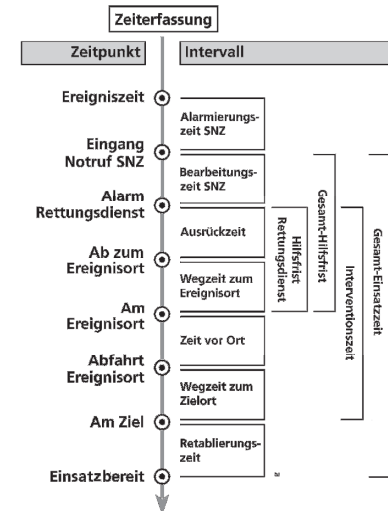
Zeiterfassung

Zeitpunkt

Intervall

Ereigniszeit

Alarmierungszeit SNZ

Eingang Notruf SNZ

Bearbeitungszeit SNZ

Alarm Rettungsdienst

Ausrückzeit

Ab zum Ereignisort

Wegzeit zum Ereignisort

Am Ereignisort

Zeit vor Ort

Abfahrt Ereignisort

Wegzeit zum Zielort

Am Ziel

Retablierungszeit

Einsatzbereit

Hilfsfrist Rettungsdienst

Gesamt-Hilfsfrist

Interventionszeit

Gesamt-Einsatzzeit